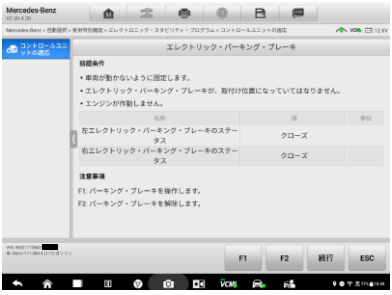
Mercedes-Benz
V5.20.4.30

Mercedes-Benz > 自動選択 > 車両特別機能 > エレクトロニック・スタビリティ・プログラム > コントロールユニットの適応

VCI 12.5V

コントロールユニットの適応

エレクトリック・パーキング・ブレーキ

前提条件

• 車両が動かないように固定します。

• エレクトリック・パーキング・ブレーキが、取付け位置になってはなりません。

• エンジンが作動しません。

| 名称 | 値 | 単位 |
|---|---|---|
| 左エレクトリック・パーキング・ブレーキのステータス | クローズ | |
| 右エレクトリック・パーキング・ブレーキのステータス | クローズ | |

注意事項

F1: パーキング・ブレーキを操作します。

F2: パーキング・ブレーキを解除します。

VIN: WDD1770842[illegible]
車/Mercedes-Benz/A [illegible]

F1

F2

続行

ESC